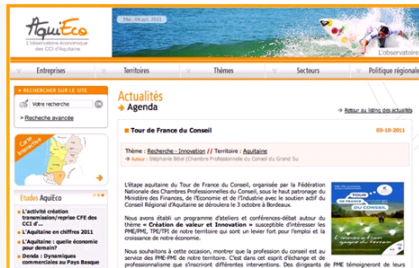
AquiEco
L'observatoire économique des CCI d'Aquitaine

Ma., 09 avril 2011

L'observatoire

Entreprises | Territoires | Thèmes | Secteurs | Politique régionale

RECHERCHER SUR LE SITE
Votre recherche
Recherche avancée

Actualités
Agenda

Retour au tableau des actualités

Tour de France du Conseil
03-10-2011

Thème : Recherche - Innovation // Territoire : Aquitaine
Auteur : Stéphanie Bival (Chambre Professionnelle du Conseil du Grand Su

L'étape aquitaine du Tour de France du Conseil, organisée par la Fédération Nationale des Chambres Professionnelles du Conseil, sous le haut patronage du Ministère des Finances, de l'Economie et de l'Industrie avec le soutien actif du Conseil Régional d'Aquitaine se déroulera le 3 octobre à Bordeaux.

Nous avons établi un programme d'ateliers et conférences-débat autour du thème « Création de valeur et Innovation » susceptible d'intéresser les PME/PMI, TPE/TPI de notre territoire qui sont un levier fort pour l'emploi et la croissance de notre économie.

Nous souhaitons à cette occasion, montrer que la profession du conseil est au service des PME-PMI de notre territoire. C'est dans cet esprit d'échange et de professionnalisme que s'inscrivent différentes interventions. Des dirigeants de PME témoigneront de leur

Etudes AquiEco
L'activité création transmission/reprise CFE des CCI d'...
L'Aquitaine en chiffres 2011
L'Aquitaine : quelle économie pour demain?
Dynamiques commerciales au Pays Basque

TOUR DE FRANCE DU CONSEIL